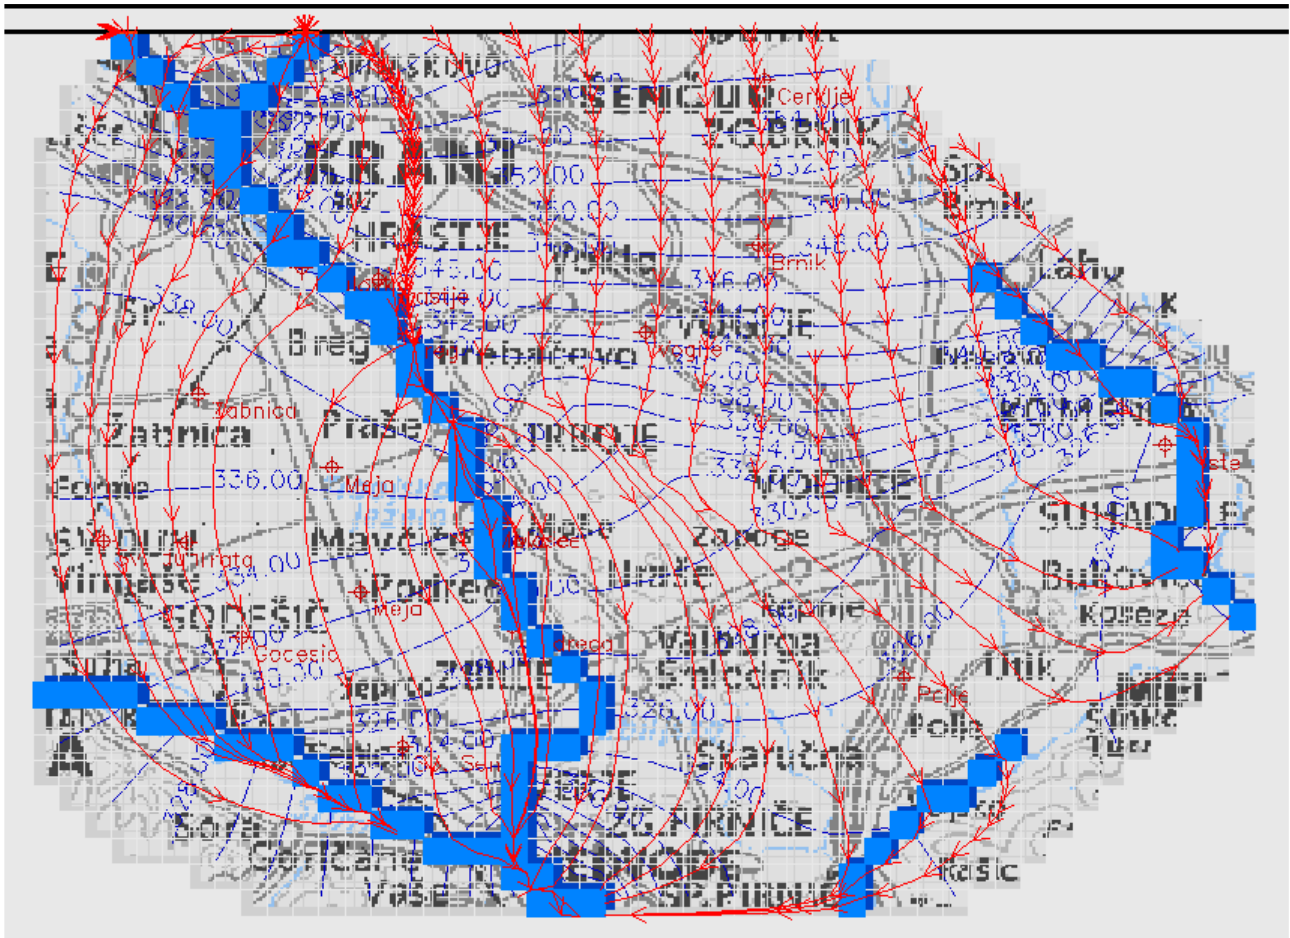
SENIČUP
Cerklje
ZGORNIK
KRANJ
352.00
350.00
Brnik
HRASTJE
348.00
346.00
345.00
344.00
342.00
VOGLJE
Voglje
Breg
Mrdobljeva
Lahy
Žabnica
Žabnica
340.00
338.00
Praše
TRBOJE
336.00
334.00
Meja
Forme
332.00
330.00
MOJANCE
SUHADOLE
Mavčiče
Zbilje
Zapoge
Jurjata
Vinharje
Podreča
Meja
Moste
Koseze
Vodica
CODEŠIČ
Valburga
Smlednik
Gocesic
Repnje
Polje
Tlik
Polje
326.00
328.00
324.00
Starutna
Sora
ZG.PIRNIČE
Goričane
Vaše
SR.PIRNIČE
Kašč
Breg
Žabnica
Zbilje